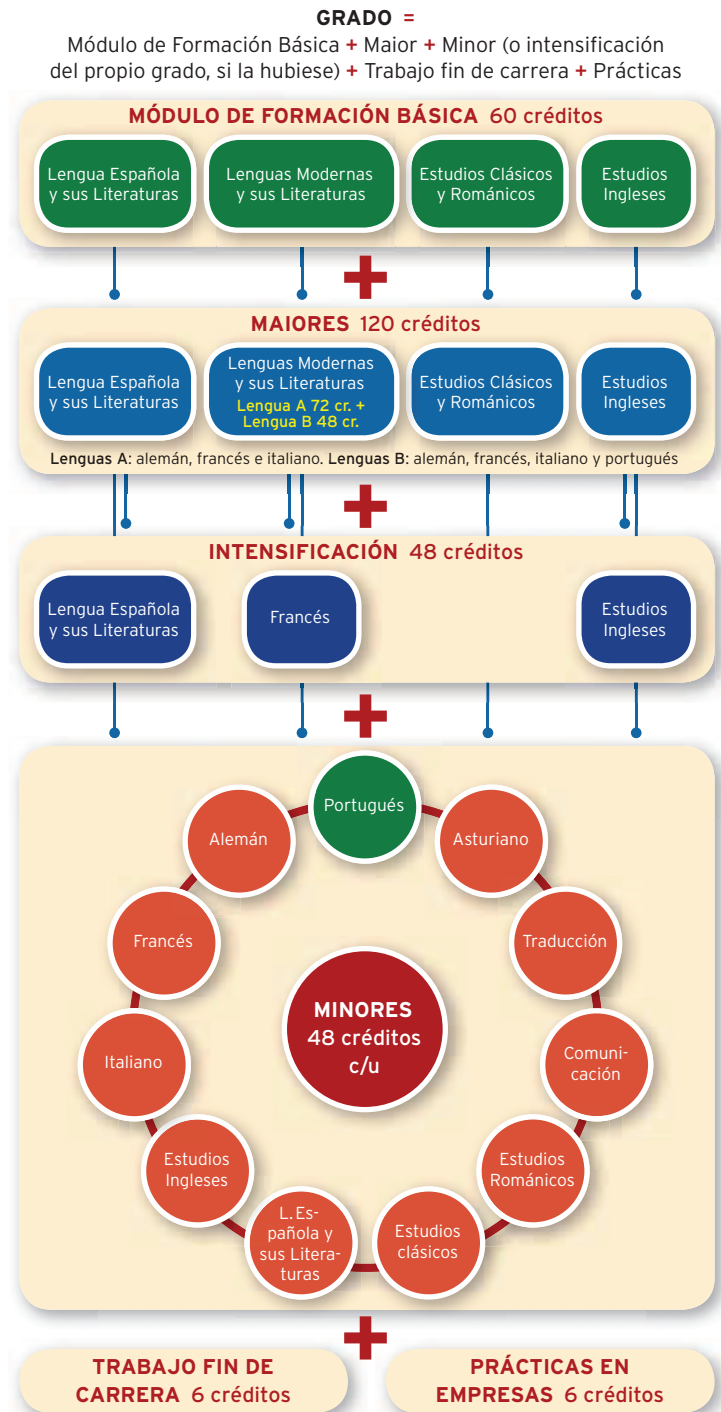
GRADO =
Módulo de Formación Básica + Maior + Minor (o intensificación del propio grado, si la hubiese) + Trabajo fin de carrera + Prácticas

MÓDULO DE FORMACIÓN BÁSICA 60 créditos

Lengua Española y sus Literaturas

Lenguas Modernas y sus Literaturas

Estudios Clásicos y Románicos

Estudios Ingleses

+

MAIORES 120 créditos

Lengua Española y sus Literaturas

Lenguas Modernas y sus Literaturas
Lengua A 72 cr. + Lengua B 48 cr.

Estudios Clásicos y Románicos

Estudios Ingleses

Lenguas A: alemán, francés e italiano. Lenguas B: alemán, francés, italiano y portugués

+

INTENSIFICACIÓN 48 créditos

Lengua Española y sus Literaturas

Francés

Estudios Ingleses

+

Portugués

Asturiano

Traducción

Comunicación

Estudios Románicos

Estudios clásicos

L. Española y sus Literaturas

Estudios Ingleses

Italiano

Francés

Alemán

MINORES 48 créditos c/u

+

TRABAJO FIN DE CARRERA 6 créditos

PRÁCTICAS EN EMPRESAS 6 créditos